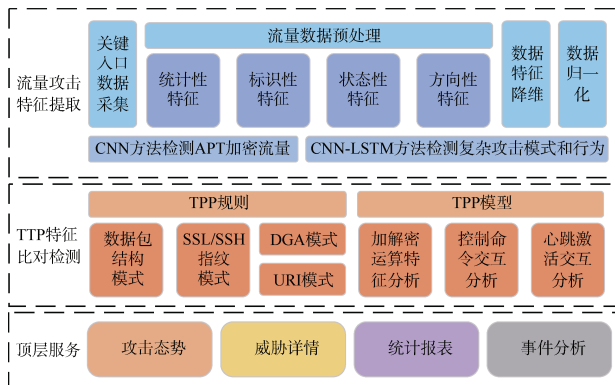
流量攻击特征提取

关键入口数据采集

流量数据预处理

统计性特征

标识性特征

状态性特征

方向性特征

数据特征降维

数据归一化

CNN方法检测APT加密流量

CNN-LSTM方法检测复杂攻击模式和行为

TTP特征比对检测

TPP规则

TPP模型

数据包结构模式

SSL/SSH指纹模式

DGA模式

URI模式

加解密运算特征分析

控制命令交互分析

心跳激活交互分析

顶层服务

攻击态势

威胁详情

统计报表

事件分析